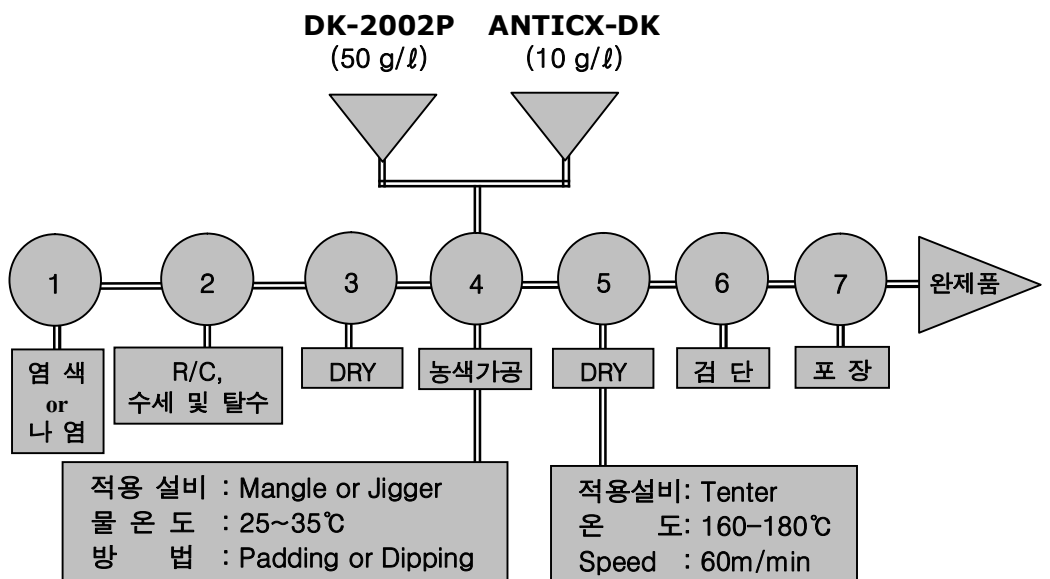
DK-2002P
(50 g/ℓ)

ANTICX-DK
(10 g/ℓ)

1

2

3

4

5

6

7

완제품

염 색
or
나 염

R/C,
수세 및 탈수

DRY

농색가공

DRY

검 단

포 장

적용 설비 : Mangle or Jigger
물 온 도 : 25~35℃
방 법 : Padding or Dipping

적용설비: Tenter
온 도: 160-180℃
Speed : 60m/min